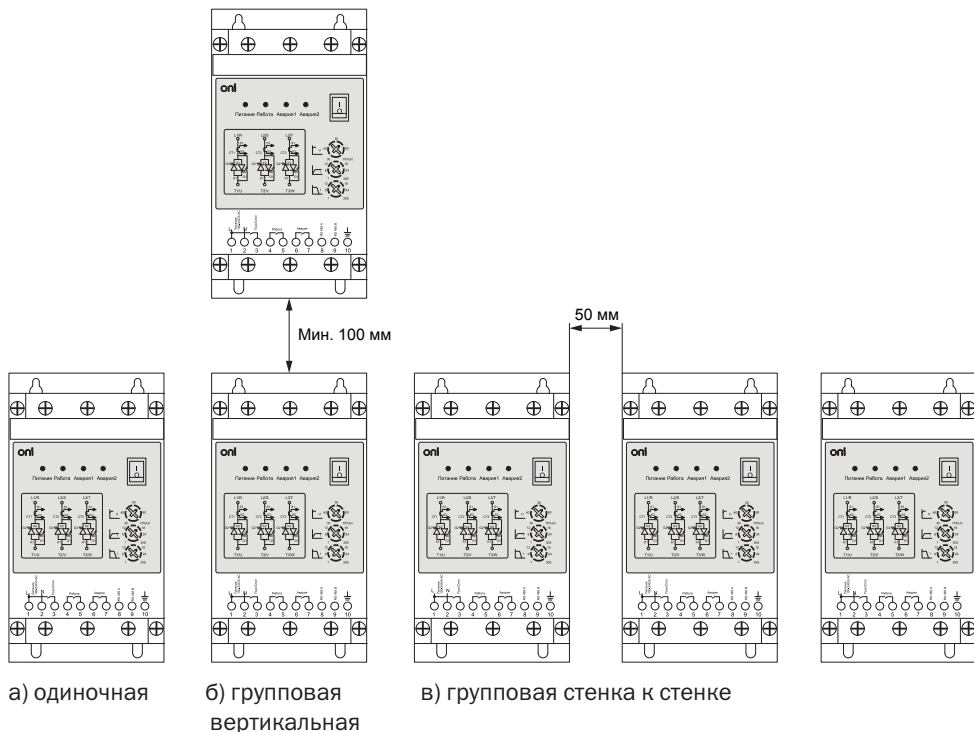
oni

Питание Работа Авария1 Авария2

L1/R L2/S L3/T

T1/U T2/V T3/W

1 2 3 4 5 6 7 8 9 10

Мин. 100 мм

50 мм

oni

Питание Работа Авария1 Авария2

L1/R L2/S L3/T

T1/U T2/V T3/W

1 2 3 4 5 6 7 8 9 10

oni

Питание Работа Авария1 Авария2

L1/R L2/S L3/T

T1/U T2/V T3/W

1 2 3 4 5 6 7 8 9 10

oni

Питание Работа Авария1 Авария2

L1/R L2/S L3/T

T1/U T2/V T3/W

1 2 3 4 5 6 7 8 9 10

oni

Питание Работа Авария1 Авария2

L1/R L2/S L3/T

T1/U T2/V T3/W

1 2 3 4 5 6 7 8 9 10

oni

Питание Работа Авария1 Авария2

L1/R L2/S L3/T

T1/U T2/V T3/W

1 2 3 4 5 6 7 8 9 10

а) одиночная

б) групповая вертикальная

в) групповая стенка к стенке